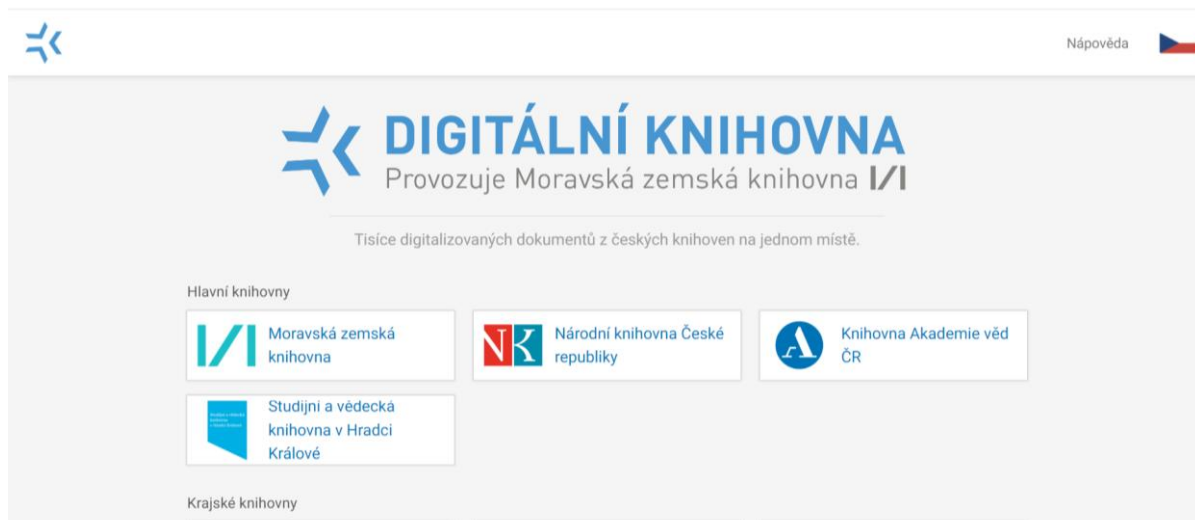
Nápověda

DIGITÁLNÍ KNIHOVNA
Provozuje Moravská zemská knihovna

Tisíce digitalizovaných dokumentů z českých knihoven na jednom místě.

Hlavní knihovny

Moravská zemská knihovna

Národní knihovna České republiky

Knihovna Akademie věd ČR

Studijní a vědecká knihovna v Hradci Králové

Krajské knihovny